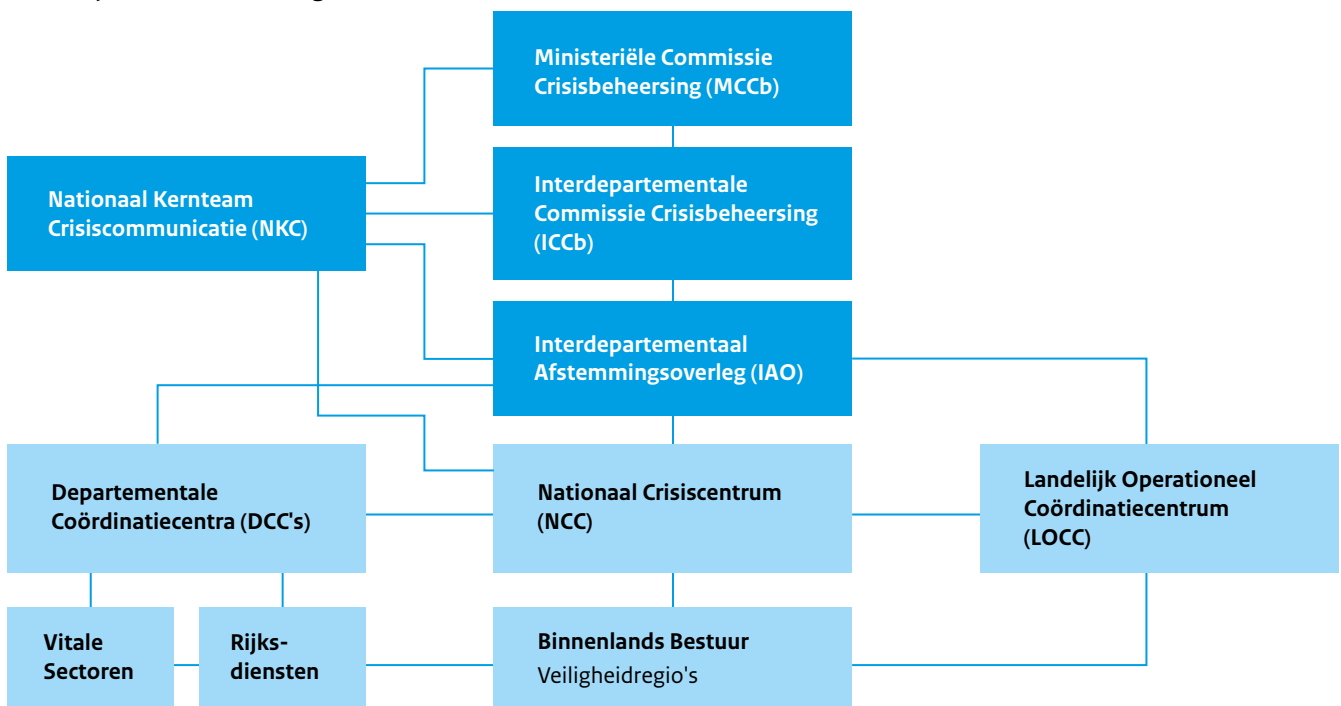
Ministeriële Commissie Crisisbeheersing (MCCb)

Nationaal Kernteam Crisiscommunicatie (NKC)

Interdepartementale Commissie Crisisbeheersing (ICCb)

Interdepartementaal Afstemmingsoverleg (IAO)

Departementale Coördinatiecentra (DCC's)

Nationaal Crisiscentrum (NCC)

Landelijk Operationeel Coördinatiecentrum (LOCC)

Vitale Sectoren

Rijks-diensten

Binnenlands Bestuur
Veiligheidregio's